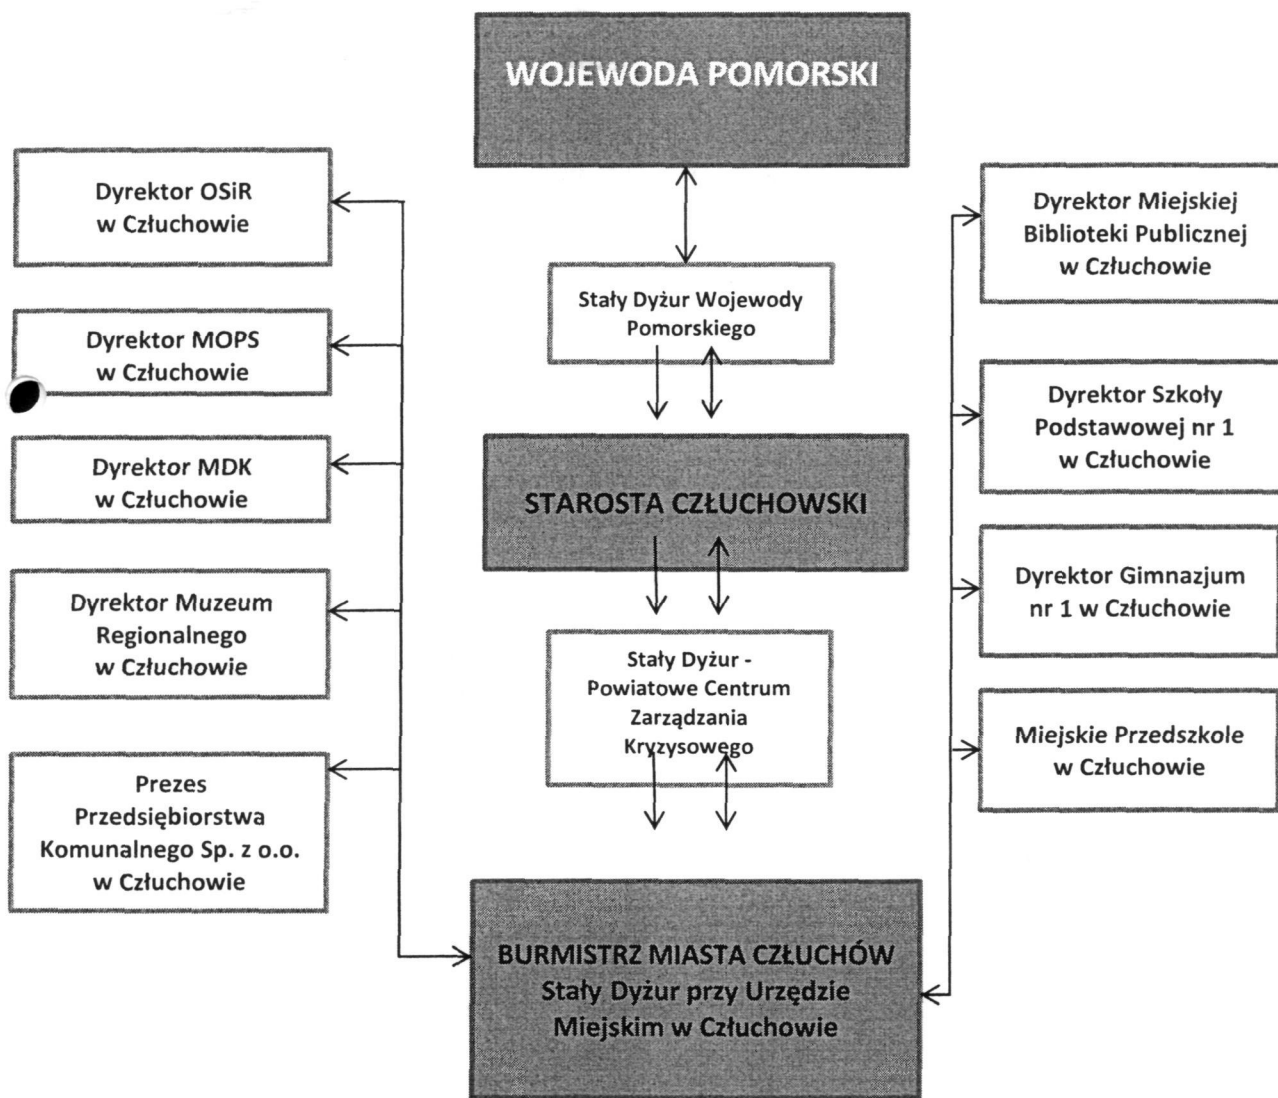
WOJEWODA POMORSKI

Stały Dyżur Wojewody Pomorskiego

STAROSTA CZŁUCHOWSKI

Stały Dyżur - Powiatowe Centrum Zarządzania Kryzysowego

BURMISTRZ MIASTA CZŁUCHÓW
Stały Dyżur przy Urzędzie Miejskim w Człuchowie

Dyrektor OSiR w Człuchowie

Dyrektor MOPS w Człuchowie

Dyrektor MDK w Człuchowie

Dyrektor Muzeum Regionalnego w Człuchowie

Prezes Przedsiębiorstwa Komunalnego Sp. z o.o. w Człuchowie

Dyrektor Miejskiej Biblioteki Publicznej w Człuchowie

Dyrektor Szkoły Podstawowej nr 1 w Człuchowie

Dyrektor Gimnazjum nr 1 w Człuchowie

Miejskie Przedszkole w Człuchowie